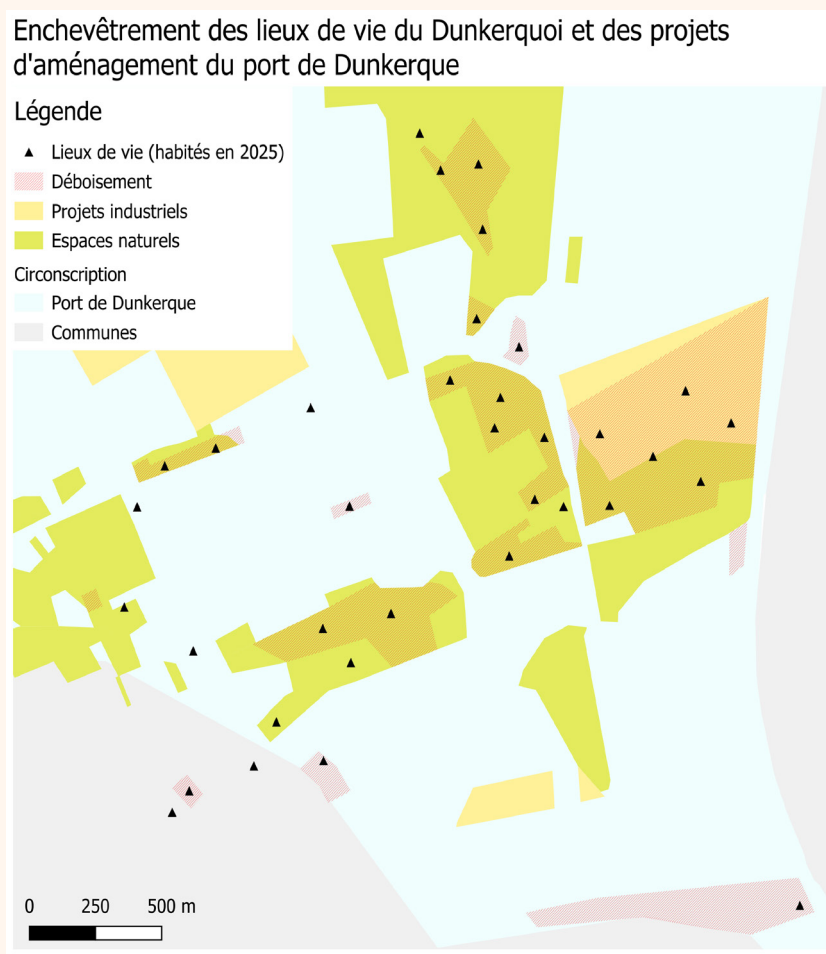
Enchevêtrement des lieux de vie du Dunkerquoi et des projets d'aménagement du port de Dunkerque

Légende
Lieux de vie (habités en 2025)
Déboisement
Projets industriels
Espaces naturels
Circonscription
Port de Dunkerque
Communes

0 250 500 m